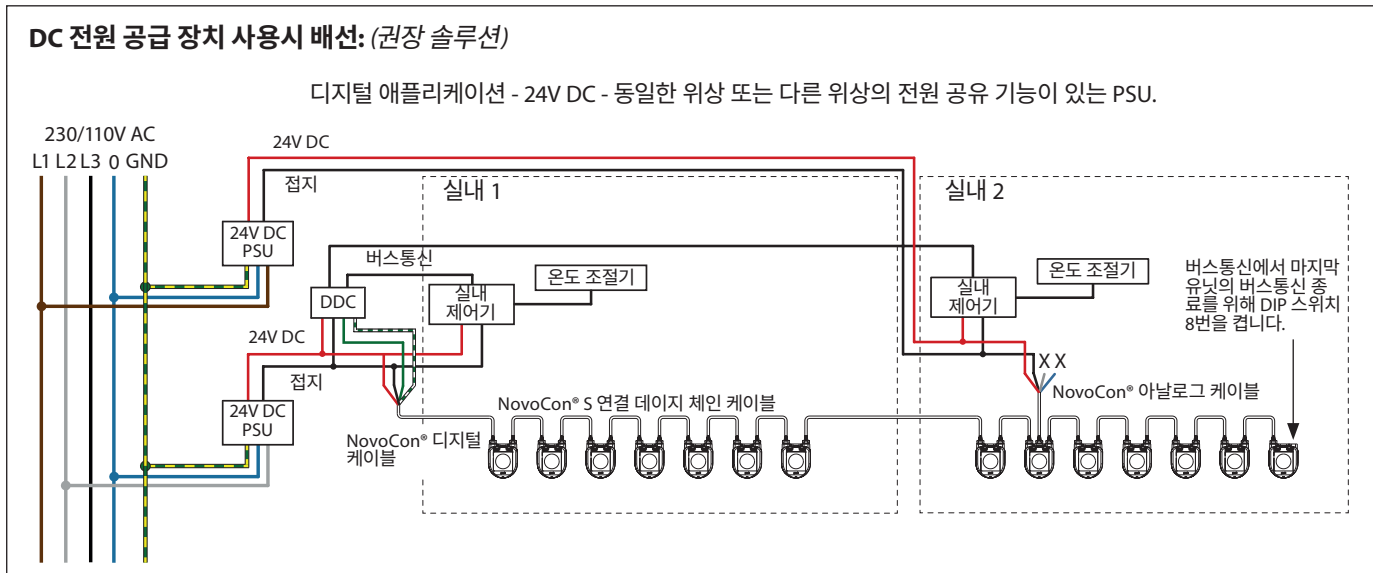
**DC 전원 공급 장치 사용시 배선:** *(권장 솔루션)*

디지털 애플리케이션 - 24V DC - 동일한 위상 또는 다른 위상의 전원 공유 기능이 있는 PSU.

230/110V AC
L1 L2 L3 0 GND

24V DC
접지
24V DC PSU
실내 1
실내 2
버스통신
DDC
실내 제어기
온도 조절기
실내 제어기
온도 조절기
버스통신에서 마지막 유닛의 버스통신 종료를 위해 DIP 스위치 8번을 켭니다.
24V DC
접지
24V DC PSU
X X
NovoCon® 아날로그 케이블
NovoCon® S 연결 데이지 체인 케이블
NovoCon® 디지털 케이블